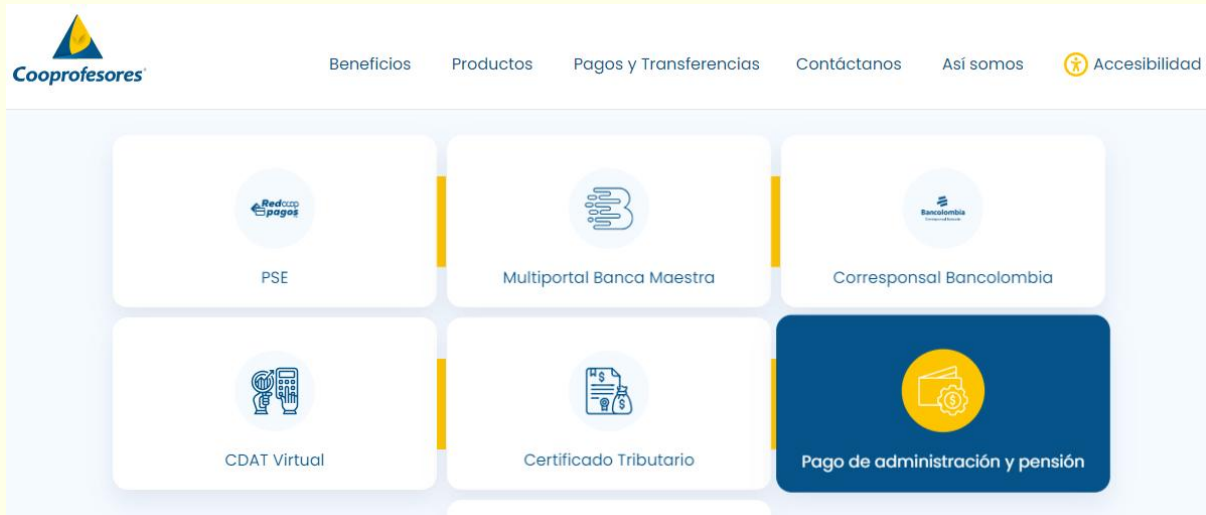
Cooprofesores

Beneficios Productos Pagos y Transferencias Contáctanos Así somos Accesibilidad

Redcoop pagos

PSE

Multiportal Banca Maestra

Bancolombia

Corresponsal Bancolombia

CDAT Virtual

Certificado Tributario

Pago de administración y pensión